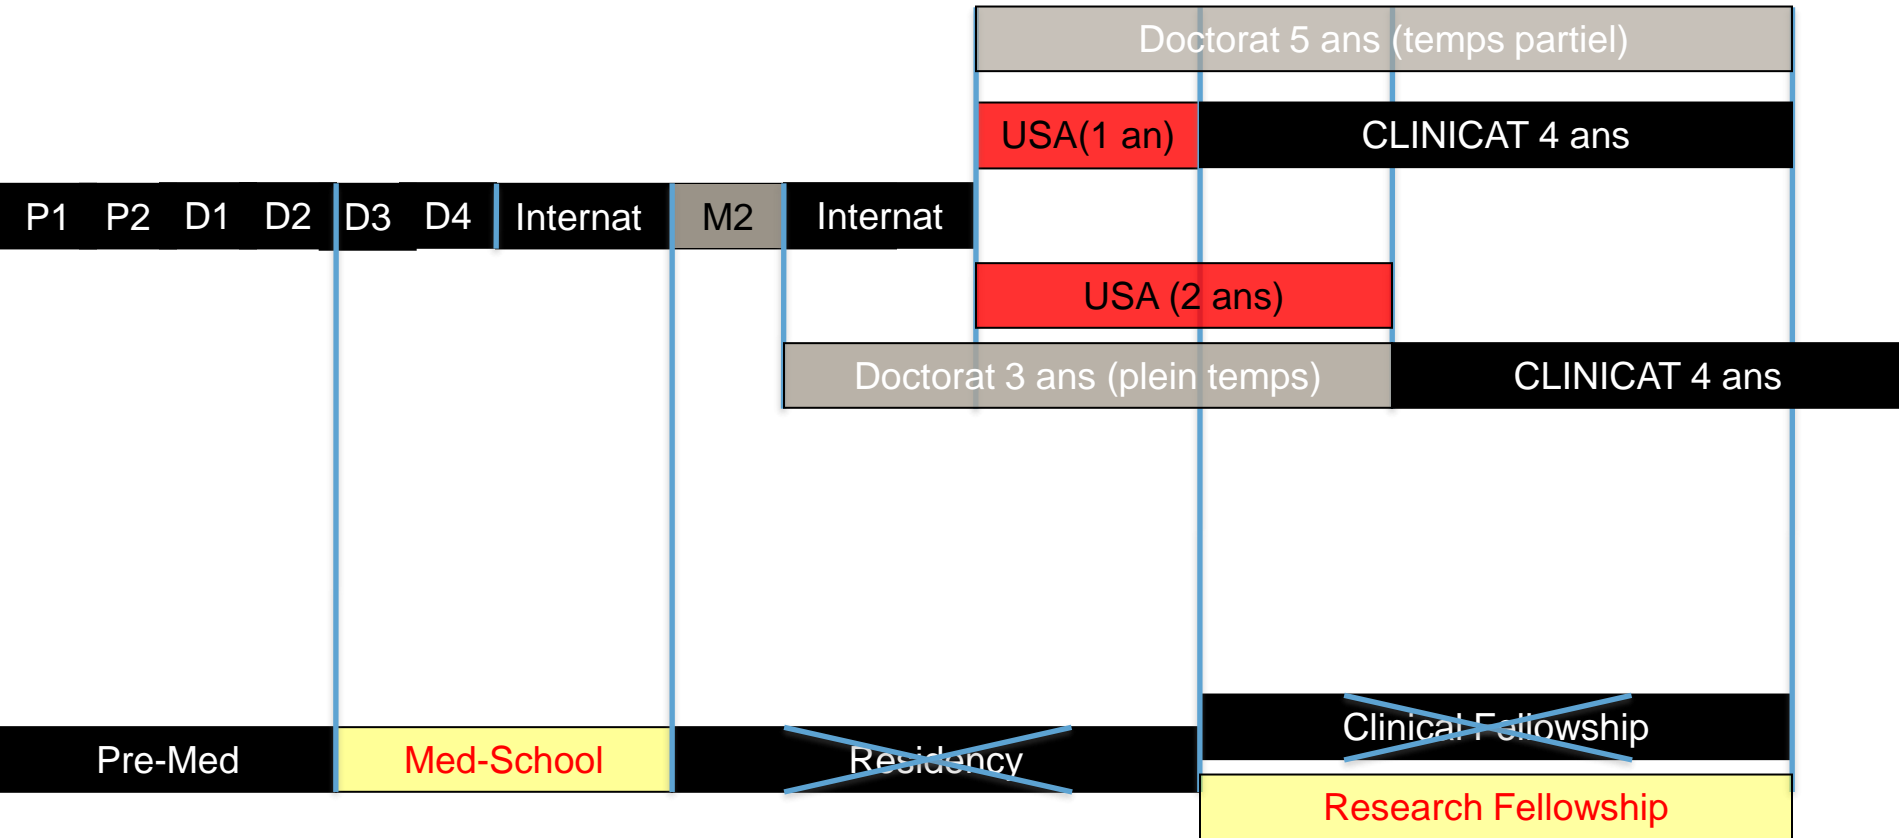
Doctorat 5 ans (temps partiel)

USA(1 an)

CLINICAT 4 ans

P1 P2 D1 D2 D3 D4 Internat M2 Internat

USA (2 ans)

Doctorat 3 ans (plein temps)

CLINICAT 4 ans

Clinical Fellowship

Pre-Med

Med-School

Residency

Research Fellowship